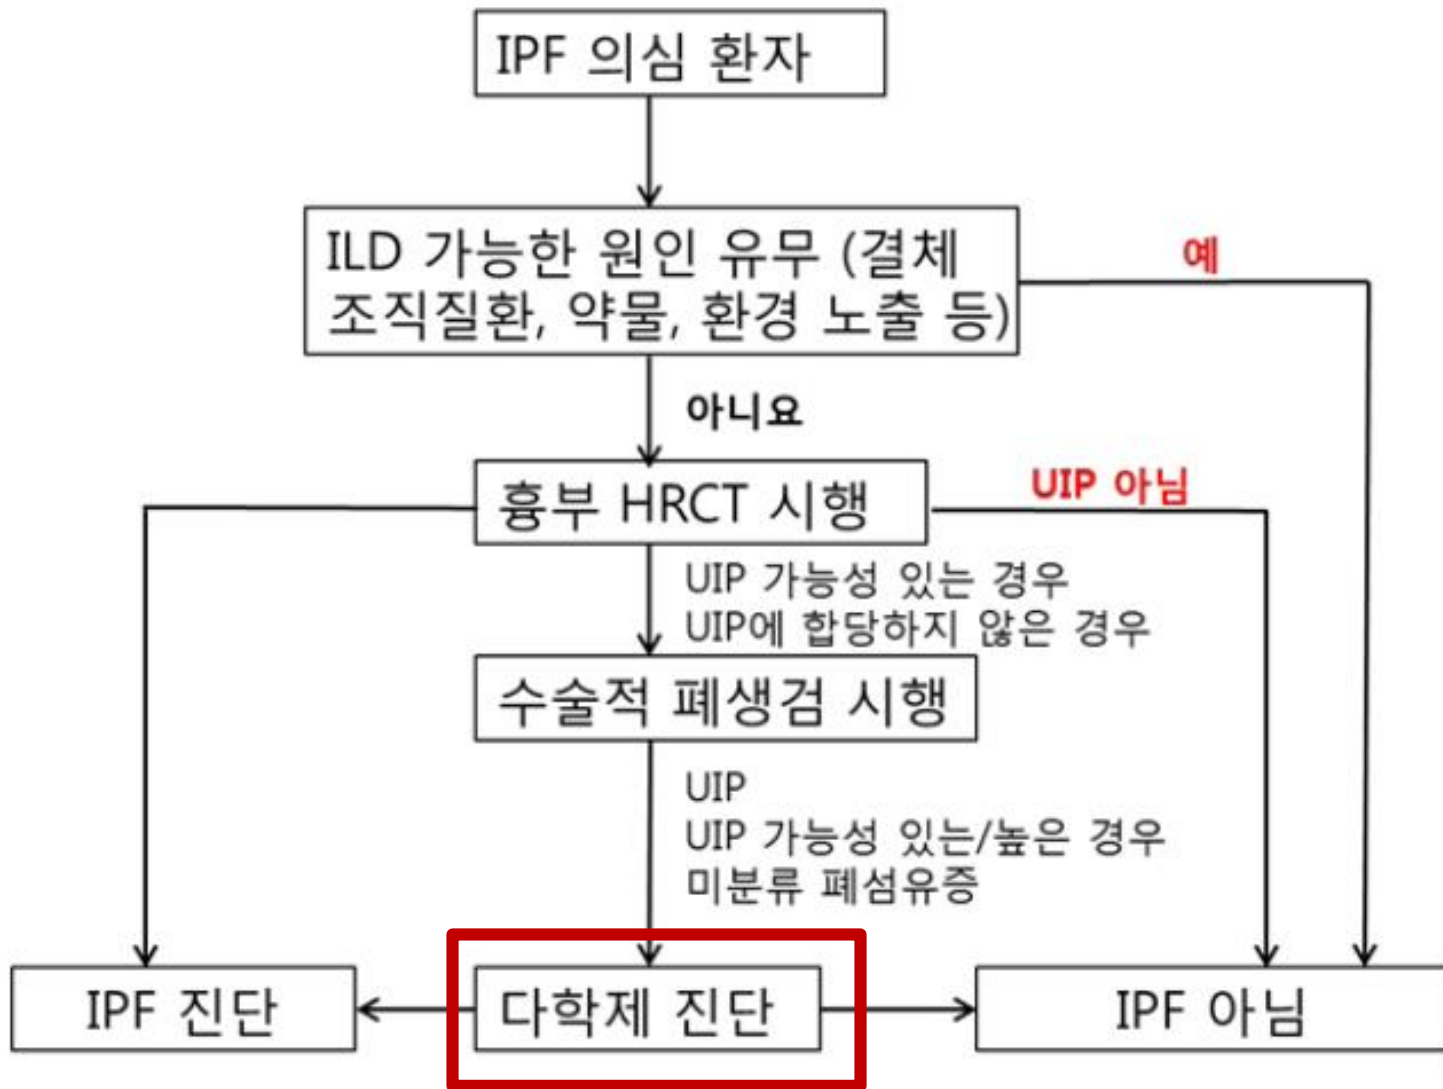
IPF 의심 환자

ILD 가능한 원인 유무 (결체조직질환, 약물, 환경 노출 등)

예

아니요

흉부 HRCT 시행

UIP 아님

UIP 가능성 있는 경우
UIP에 합당하지 않은 경우

수술적 폐생검 시행

UIP
UIP 가능성 있는/높은 경우
미분류 폐섬유증

IPF 진단

다학제 진단

IPF 아님